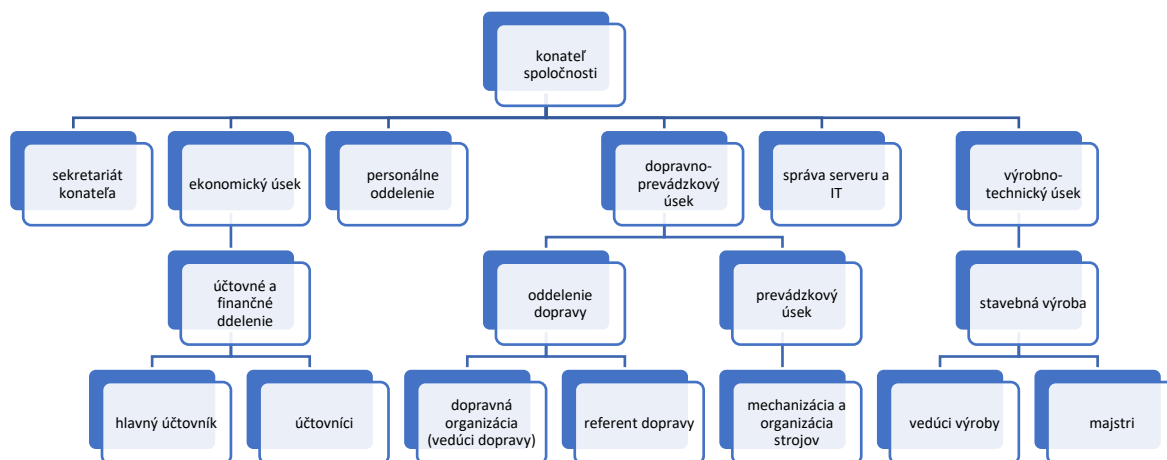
konateľ spoločnosti

sekretariát konateľa

ekonomický úsek

účtovné a finančné ddelenie

hlavný účtovník

účtovníci

personálne oddelenie

dopravno-prevádzkový úsek

oddelenie dopravy

dopravná organizácia (vedúci dopravy)

referent dopravy

prevádzkový úsek

mechanizácia a organizácia strojov

správa serveru a IT

výrobno-technický úsek

stavebná výroba

vedúci výroby

majstri